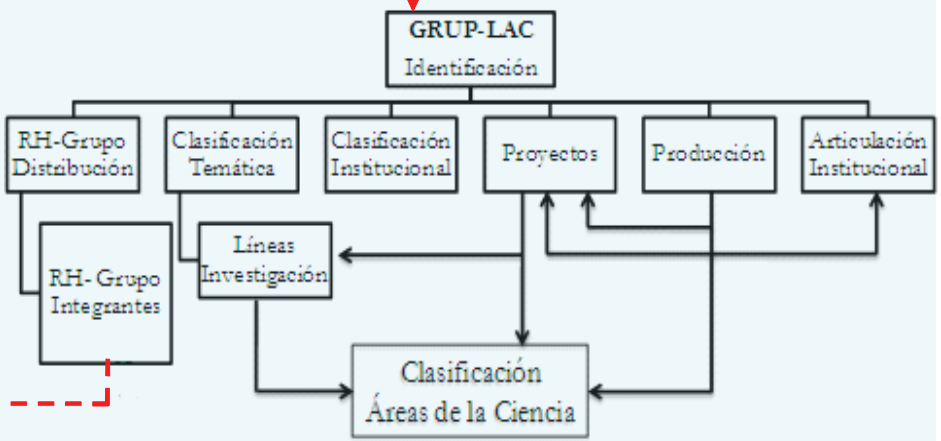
GRUP-LAC
Identificación

RH-Grupo Distribución

Clasificación Temática

Clasificación Institucional

Proyectos

Producción

Articulación Institucional

RH- Grupo Integrantes

Líneas Investigación

Clasificación Áreas de la Ciencia